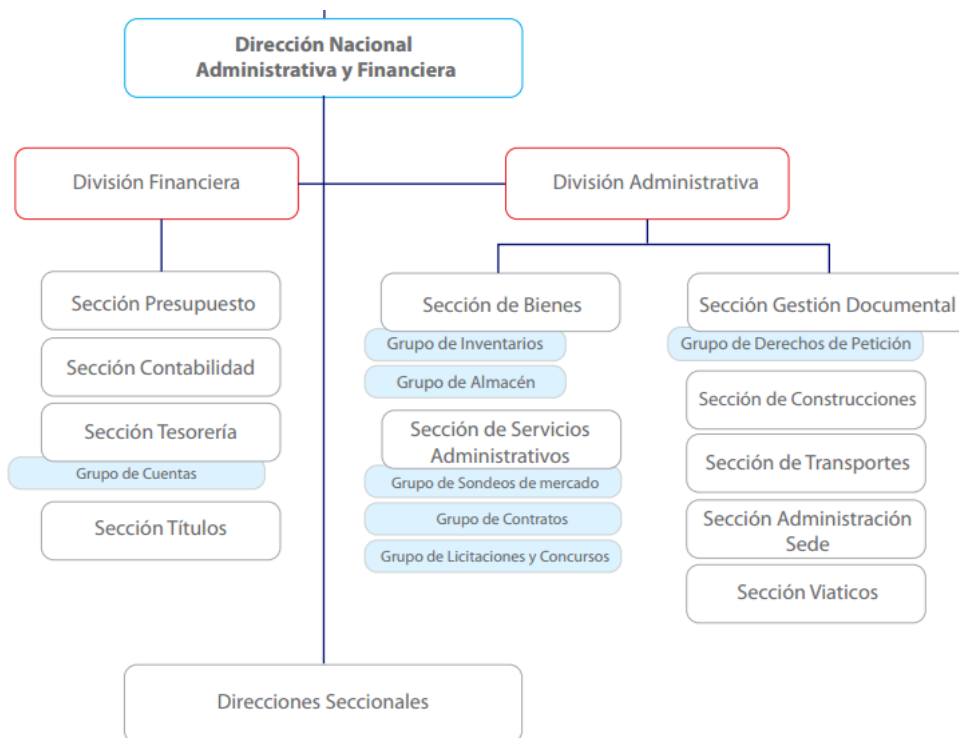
Dirección Nacional Administrativa y Financiera

División Financiera

División Administrativa

Sección Presupuesto

Sección Contabilidad

Sección Tesorería

Grupo de Cuentas

Sección Títulos

Sección de Bienes

Grupo de Inventarios

Grupo de Almacén

Sección de Servicios Administrativos

Grupo de Sondeos de mercado

Grupo de Contratos

Grupo de Licitaciones y Concursos

Sección Gestión Documental

Grupo de Derechos de Petición

Sección de Construcciones

Sección de Transportes

Sección Administración Sede

Sección Viaticos

Direcciones Seccionales